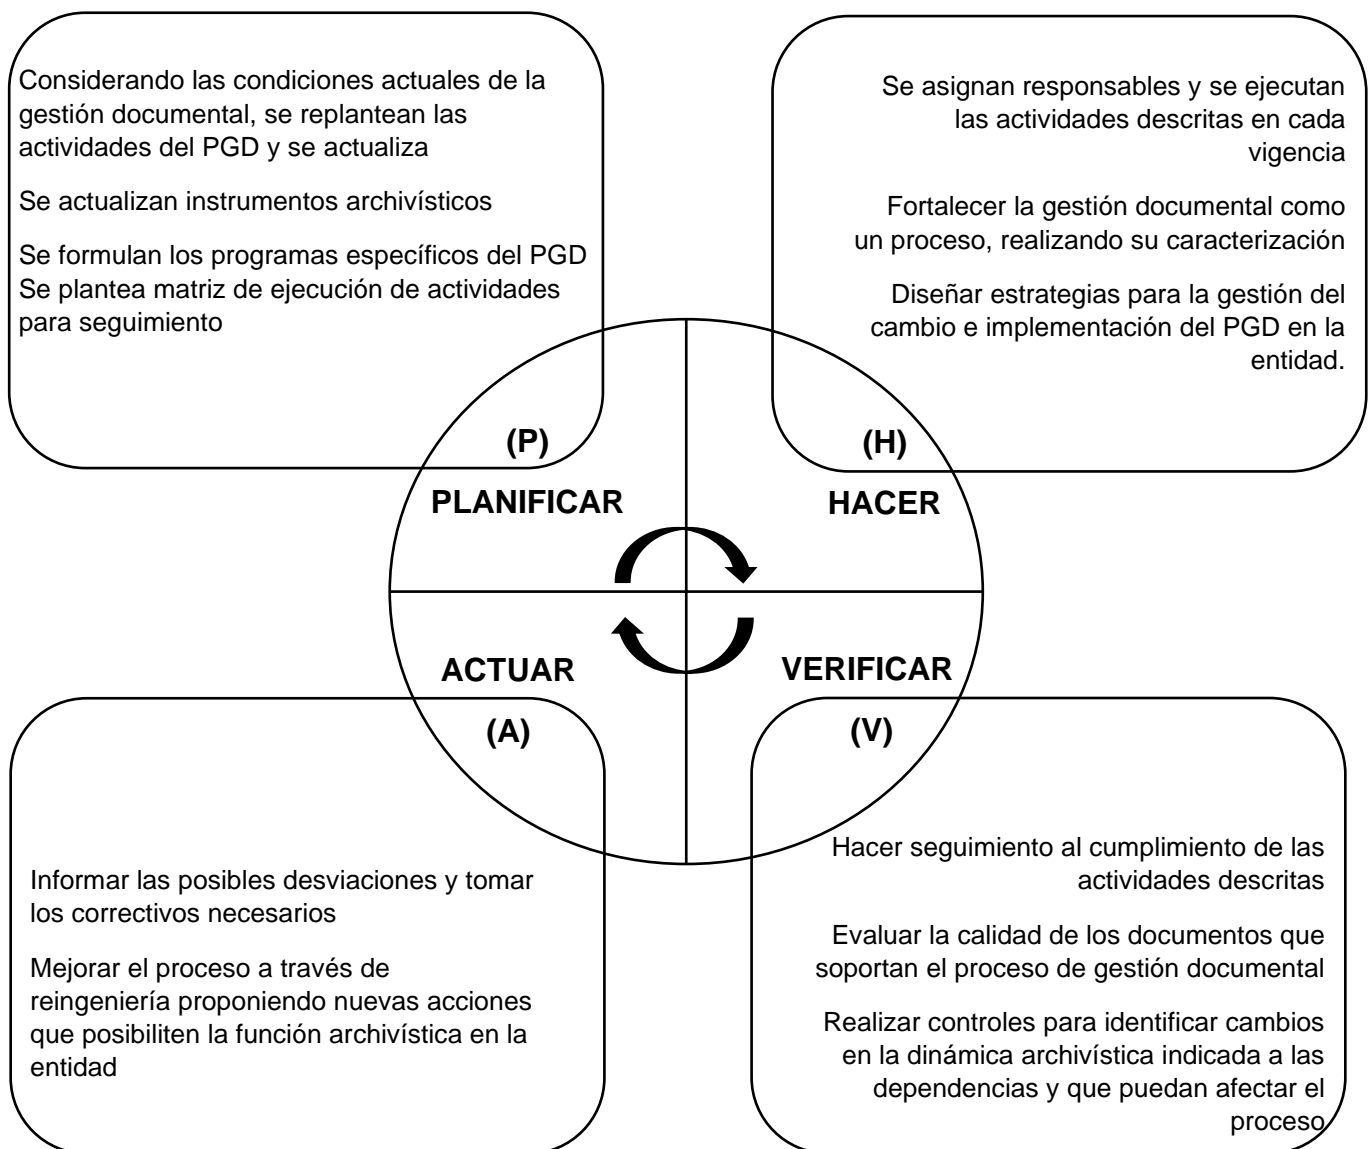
Considerando las condiciones actuales de la gestión documental, se replantean las actividades del PGD y se actualiza

Se actualizan instrumentos archivísticos

Se formulan los programas específicos del PGD
Se plantea matriz de ejecución de actividades para seguimiento

(P)

Se asignan responsables y se ejecutan las actividades descritas en cada vigencia

Fortalecer la gestión documental como un proceso, realizando su caracterización

Diseñar estrategias para la gestión del cambio e implementación del PGD en la entidad.

(H)

PLANIFICAR

HACER

ACTUAR

VERIFICAR

(A)

(V)

Informar las posibles desviaciones y tomar los correctivos necesarios

Mejorar el proceso a través de reingeniería proponiendo nuevas acciones que posibiliten la función archivística en la entidad

Hacer seguimiento al cumplimiento de las actividades descritas

Evaluar la calidad de los documentos que soportan el proceso de gestión documental

Realizar controles para identificar cambios en la dinámica archivística indicada a las dependencias y que puedan afectar el proceso